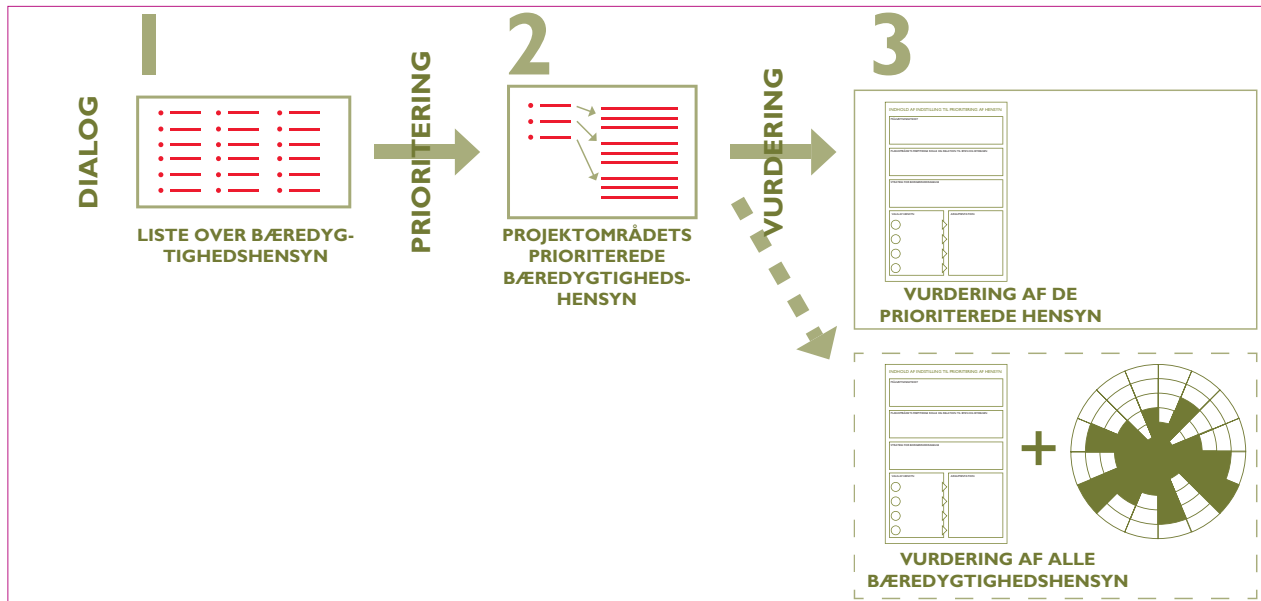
1

DIALOG

LISTE OVER BÆREDYGTIGHEDSHENSYN

PRIORITERING

2

PROJEKTOMRÅDETS PRIORITEREDE BÆREDYGTIGHEDSHENSYN

VURDERING

3

INDHOLD AF INDSTILLING TIL PRIORITERING AF HENSYN

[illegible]

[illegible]

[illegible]

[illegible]

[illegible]

VURDERING AF DE PRIORITEREDE HENSYN

INDHOLD AF INDSTILLING TIL PRIORITERING AF HENSYN

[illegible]

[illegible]

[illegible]

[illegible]

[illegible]

+

VURDERING AF ALLE BÆREDYGTIGHEDSHENSYN